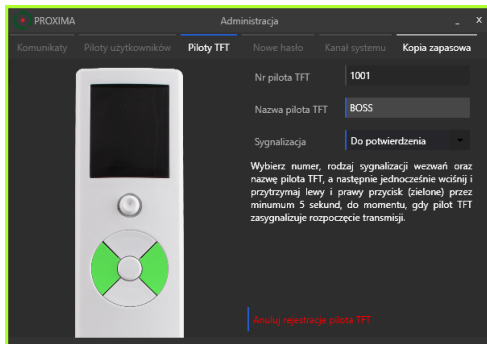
PROXIMA
Administracja
_ x

Komunikaty
Piloty użytkowników
Piloty TFT
Nowe hasło
Kanał systemu
Kopia zapasowa

Nr pilota TFT
1001

Nazwa pilota TFT
BOSS

Sygnalizacja
Do potwierdzenia

Wybierz numer, rodzaj sygnalizacji wezwań oraz nazwę pilota TFT, a następnie jednocześnie wciśnij i przytrzymaj lewy i prawy przycisk (zielone) przez minumum 5 sekund, do momentu, gdy pilot TFT zasygnalizuje rozpoczęcie transmisji.

Anuluj rejestrację pilota TFT